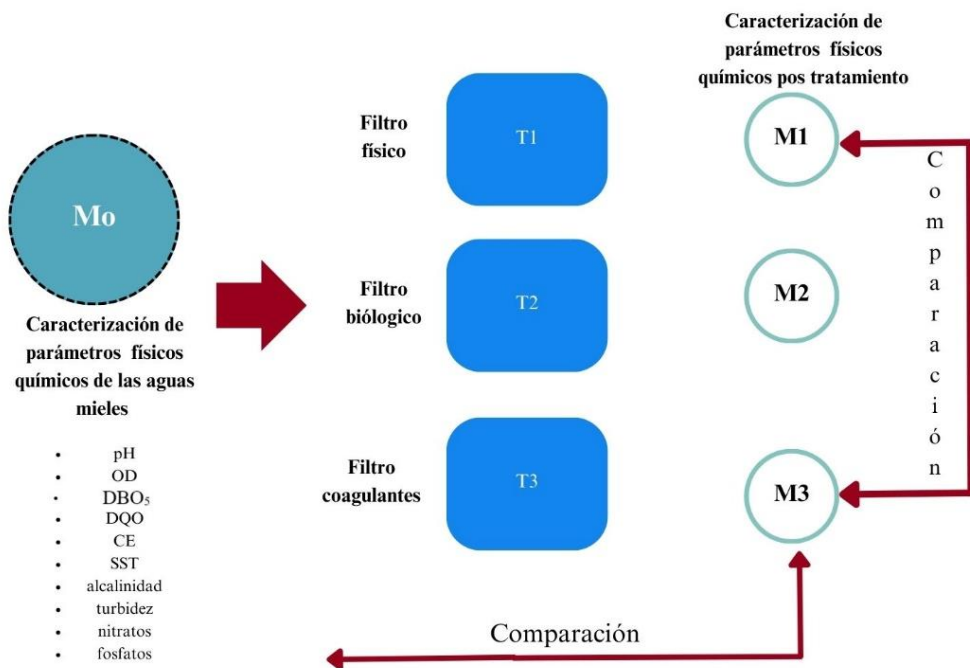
Mo

Caracterización de parámetros físicos químicos de las aguas mieles

- pH
- OD
- $DBO_5$
- DQO
- CE
- SST
- alcalinidad
- turbidez
- nitratos
- fosfatos

Filtro físico

T1

Filtro biólogico

T2

Filtro coagulantes

T3

Caracterización de parámetros físicos químicos pos tratamiento

M1

M2

M3

Comparación

Comparación